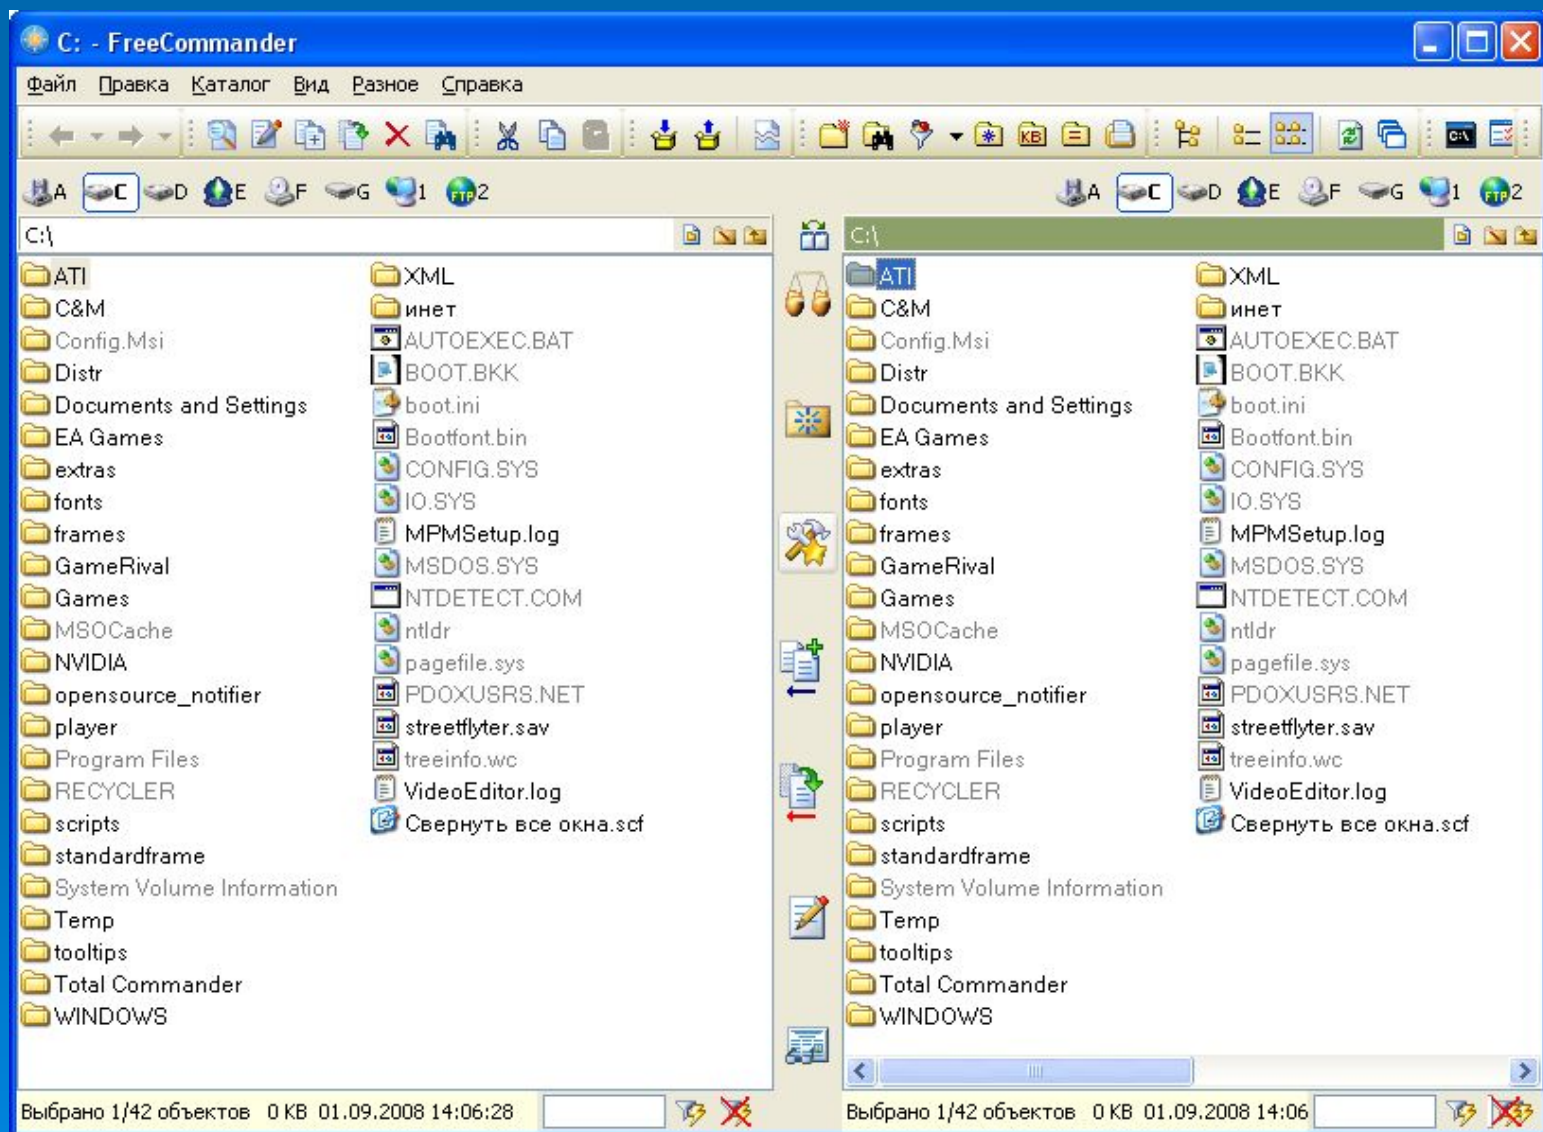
C: - FreeCommander

Файл Правка Каталог Вид Разное Справка

A C D E F G 1 2

A C D E F G 1 2

C:\

ATI
C&M
Config.Msi
Distr
Documents and Settings
EA Games
extras
fonts
frames
GameRival
Games
MSOCache
NVIDIA
opensource_notifier
player
Program Files
RECYCLER
scripts
standardframe
System Volume Information
Temp
tooltips
Total Commander
WINDOWS

XML
инет
AUTOEXEC.BAT
BOOT.BKK
boot.ini
Bootfont.bin
CONFIG.SYS
IO.SYS
MPMSetup.log
MSDOS.SYS
NTDETECT.COM
ntldr
pagefile.sys
PDOXUSRS.NET
streetflyter.sav
treeinfo.wc
VideoEditor.log
Свернуть все окна.scf

Выбрано 1/42 объектов 0 KB 01.09.2008 14:06:28

C:\

ATI
C&M
Config.Msi
Distr
Documents and Settings
EA Games
extras
fonts
frames
GameRival
Games
MSOCache
NVIDIA
opensource_notifier
player
Program Files
RECYCLER
scripts
standardframe
System Volume Information
Temp
tooltips
Total Commander
WINDOWS

XML
инет
AUTOEXEC.BAT
BOOT.BKK
boot.ini
Bootfont.bin
CONFIG.SYS
IO.SYS
MPMSetup.log
MSDOS.SYS
NTDETECT.COM
ntldr
pagefile.sys
PDOXUSRS.NET
streetflyter.sav
treeinfo.wc
VideoEditor.log
Свернуть все окна.scf

Выбрано 1/42 объектов 0 KB 01.09.2008 14:06